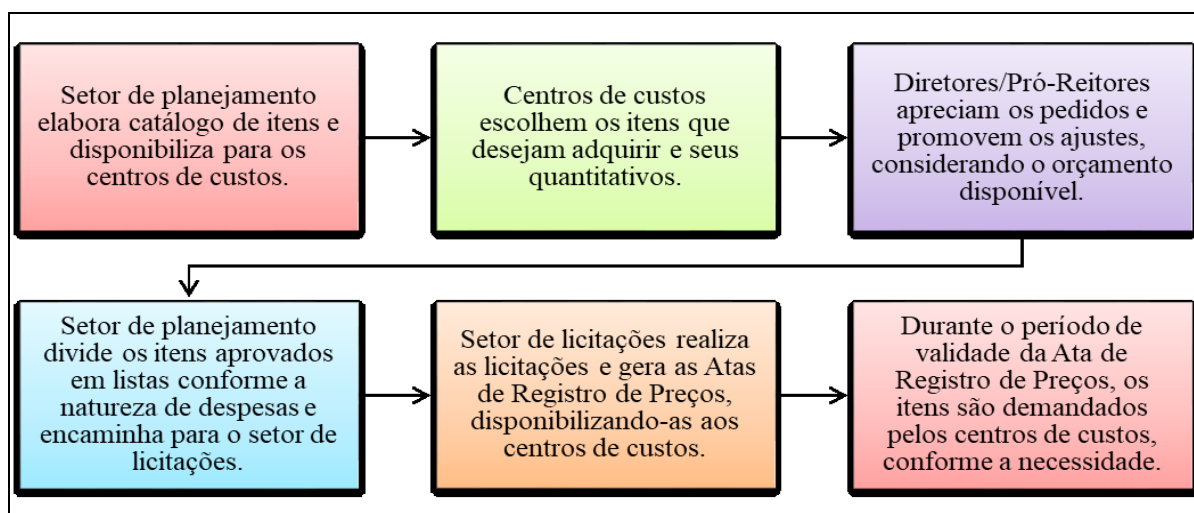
Setor de planejamento elabora catálogo de itens e disponibiliza para os centros de custos.

Centros de custos escolhem os itens que desejam adquirir e seus quantitativos.

Diretores/Pró-Reitores apreciam os pedidos e promovem os ajustes, considerando o orçamento disponível.

Setor de planejamento divide os itens aprovados em listas conforme a natureza de despesas e encaminha para o setor de licitações.

Setor de licitações realiza as licitações e gera as Atas de Registro de Preços, disponibilizando-as aos centros de custos.

Durante o período de validade da Ata de Registro de Preços, os itens são demandados pelos centros de custos, conforme a necessidade.